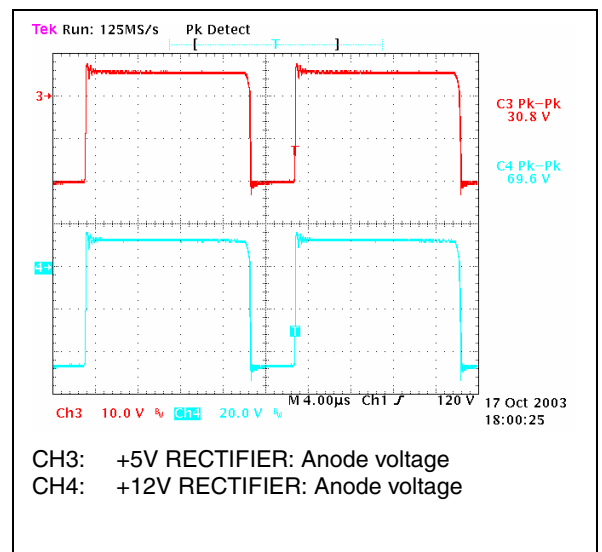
Tek Run: 125MS/s Pk Detect

[ T ]

3

C3 Pk-Pk
30.8 V

C4 Pk-Pk
69.6 V

T

4

T

Ch3 10.0 V $B_W$ Ch4 20.0 V $B_W$ M 4.00µs Ch1 ∫ 120 V 17 Oct 2003
18:00:25

CH3: +5V RECTIFIER: Anode voltage
CH4: +12V RECTIFIER: Anode voltage